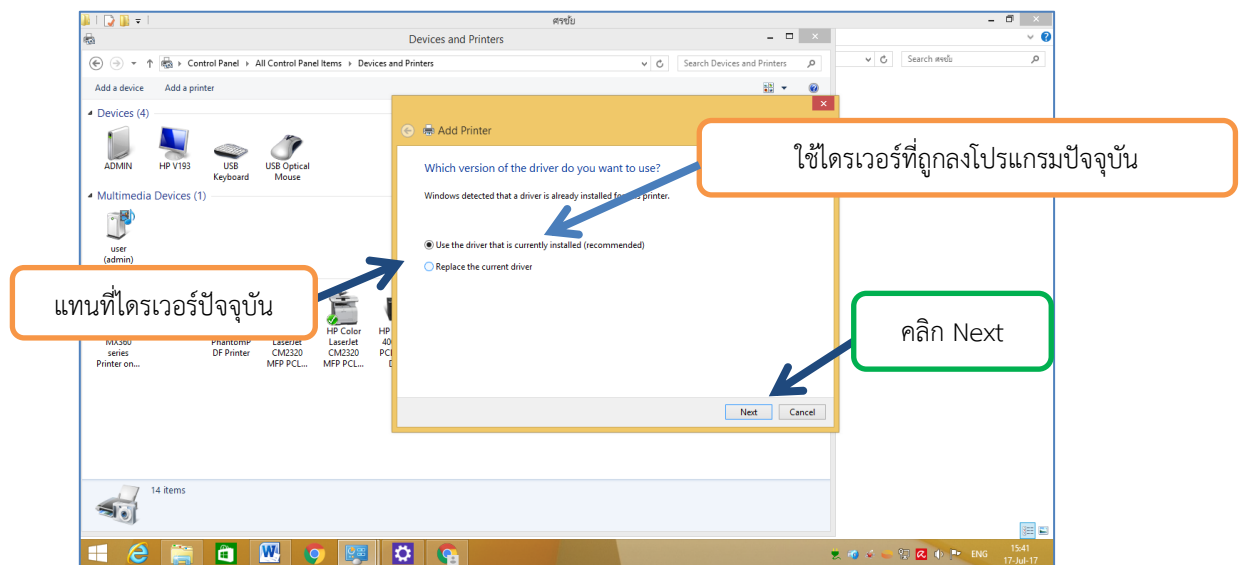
ศรชัย

Devices and Printers

Control Panel ▸ All Control Panel Items ▸ Devices and Printers

Search Devices and Printers

Search ศรชัย

Add a device    Add a printer

Devices (4)

ADMIN    HP V193    USB Keyboard    USB Optical Mouse

Multimedia Devices (1)

user (admin)

MX360 series Printer on...    PhantomP DF Printer    LaserJet CM2320 MFP PCL...    HP Color LaserJet CM2320 MFP PCL...    HP 40 PCL D

Add Printer

Which version of the driver do you want to use?

Windows detected that a driver is already installed for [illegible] printer.

Use the driver that is currently installed (recommended)

Replace the current driver

Next    Cancel

ใช้ไดรเวอร์ที่ถูกลงโปรแกรมปัจจุบัน

แทนที่ไดรเวอร์ปัจจุบัน

คลิก Next

14 items

ENG    15:41    17-Jul-17